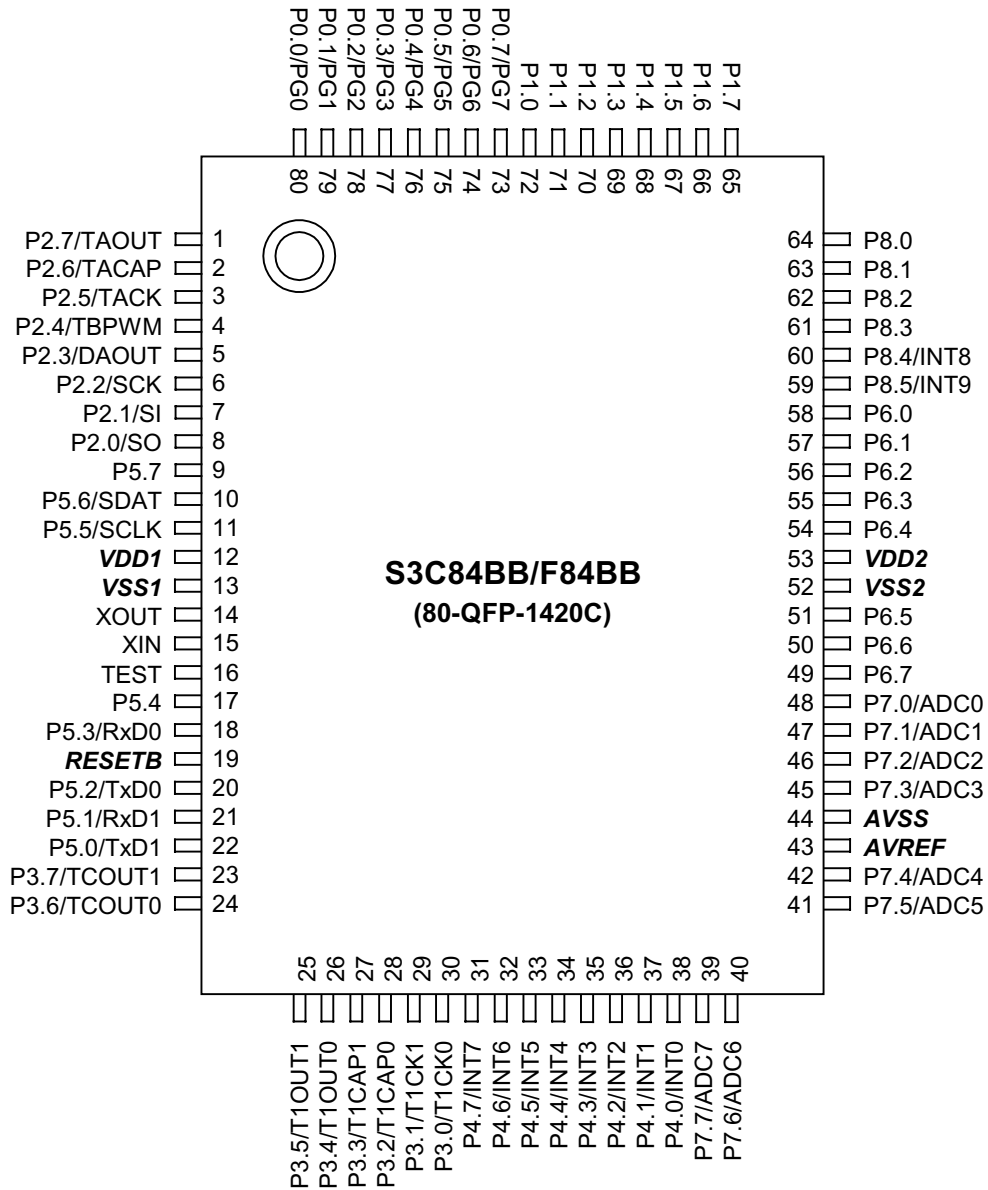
P0.0/PG0 80
P0.1/PG1 79
P0.2/PG2 78
P0.3/PG3 77
P0.4/PG4 76
P0.5/PG5 75
P0.6/PG6 74
P0.7/PG7 73
P1.0 72
P1.1 71
P1.2 70
P1.3 69
P1.4 68
P1.5 67
P1.6 66
P1.7 65

P2.7/TAOUT 1
P2.6/TACAP 2
P2.5/TACK 3
P2.4/TBPWM 4
P2.3/DAOUT 5
P2.2/SCK 6
P2.1/SI 7
P2.0/SO 8
P5.7 9
P5.6/SDAT 10
P5.5/SCLK 11
VDD1 12
VSS1 13
XOUT 14
XIN 15
TEST 16
P5.4 17
P5.3/RxD0 18
RESETB 19
P5.2/TxD0 20
P5.1/RxD1 21
P5.0/TxD1 22
P3.7/TCOUT1 23
P3.6/TCOUT0 24

S3C84BB/F84BB
(80-QFP-1420C)

64 P8.0
63 P8.1
62 P8.2
61 P8.3
60 P8.4/INT8
59 P8.5/INT9
58 P6.0
57 P6.1
56 P6.2
55 P6.3
54 P6.4
53 VDD2
52 VSS2
51 P6.5
50 P6.6
49 P6.7
48 P7.0/ADC0
47 P7.1/ADC1
46 P7.2/ADC2
45 P7.3/ADC3
44 AVSS
43 AVREF
42 P7.4/ADC4
41 P7.5/ADC5

25 P3.5/T1OUT1
26 P3.4/T1OUT0
27 P3.3/T1CAP1
28 P3.2/T1CAP0
29 P3.1/T1CK1
30 P3.0/T1CK0
31 P4.7/INT7
32 P4.6/INT6
33 P4.5/INT5
34 P4.4/INT4
35 P4.3/INT3
36 P4.2/INT2
37 P4.1/INT1
38 P4.0/INT0
39 P7.7/ADC7
40 P7.6/ADC6